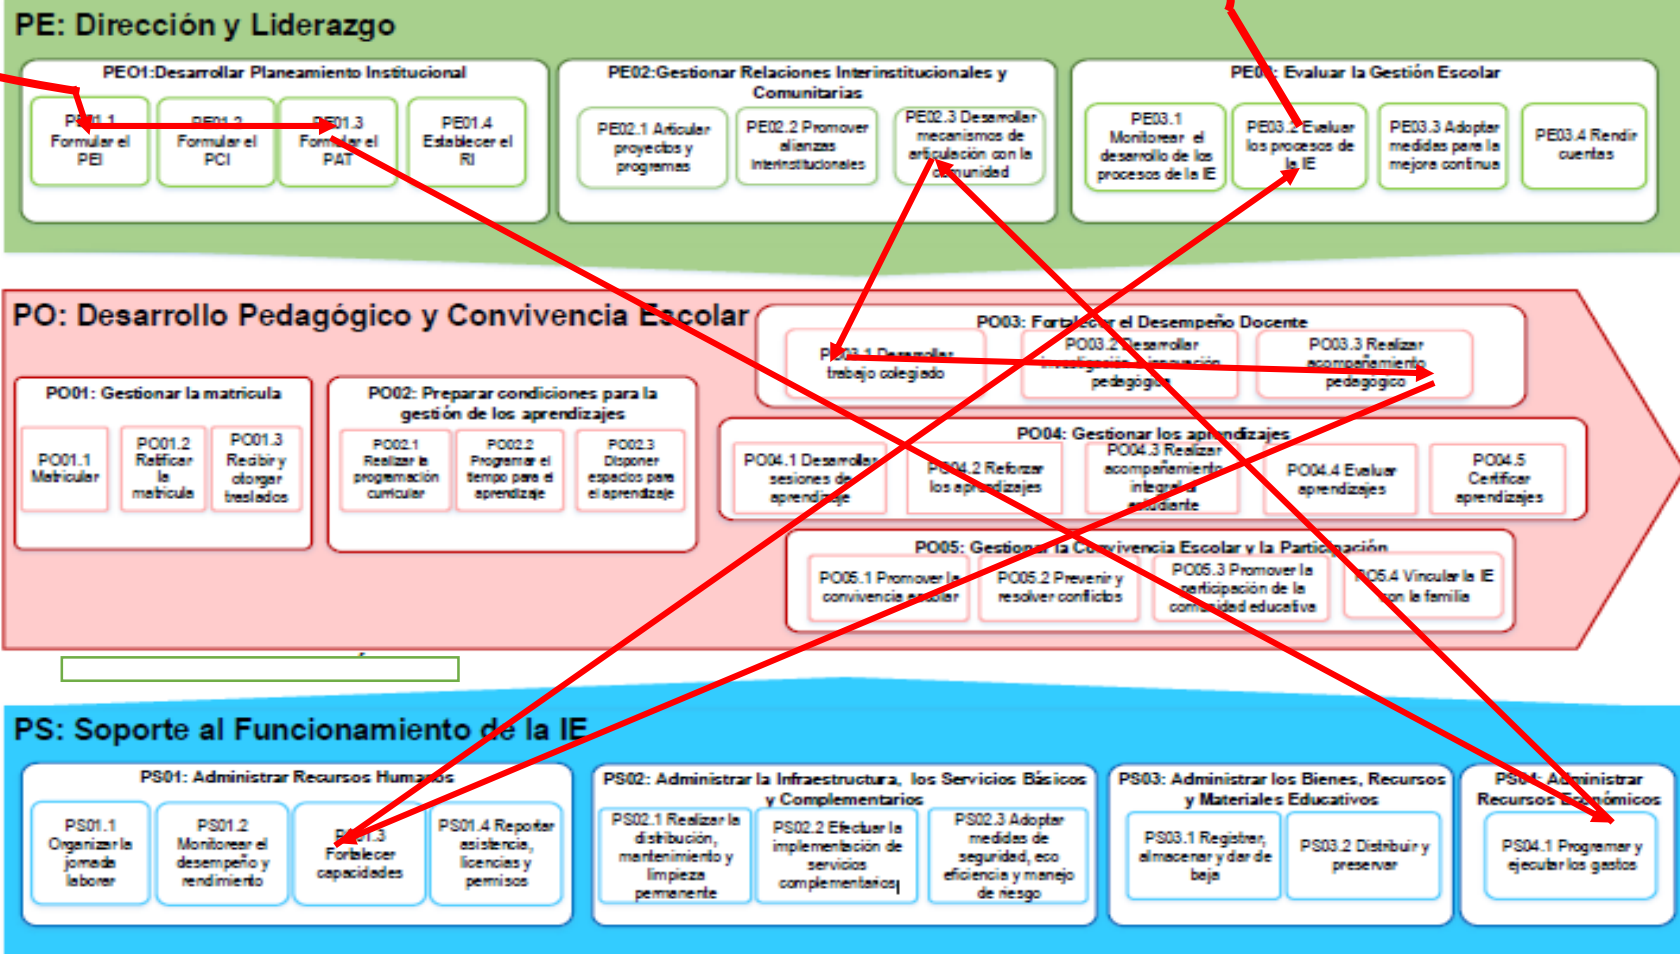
PE: Dirección y Liderazgo

PE01:Desarrollar Planeamiento Institucional

PE01.1 Formular el PEI

PE01.2 Formular el PCI

PE01.3 Formular el PAT

PE01.4 Establecer el RI

PE02:Gestionar Relaciones Interinstitucionales y Comunitarias

PE02.1 Articular proyectos y programas

PE02.2 Promover alianzas interinstitucionales

PE02.3 Desarrollar mecanismos de articulación con la comunidad

PE03: Evaluar la Gestión Escolar

PE03.1 Monitorear el desarrollo de los procesos de la IE

PE03.2 Evaluar los procesos de la IE

PE03.3 Adoptar medidas para la mejora continua

PE03.4 Rendir cuentas

PO: Desarrollo Pedagógico y Convivencia Escolar

PO03: Fortalecer el Desempeño Docente

PO03.1 Desarrollar trabajo colegiado

PO03.2 Desarrollar investigación e innovación pedagógica

PO03.3 Realizar acompañamiento pedagógico

PO01: Gestionar la matrícula

PO01.1 Matricular

PO01.2 Ratificar la matrícula

PO01.3 Recibir y otorgar traslados

PO02: Preparar condiciones para la gestión de los aprendizajes

PO02.1 Realizar la programación curricular

PO02.2 Programar el tiempo para el aprendizaje

PO02.3 Disponer espacios para el aprendizaje

PO04: Gestionar los aprendizajes

PO04.1 Desarrollar sesiones de aprendizaje

PO04.2 Reforzar los aprendizajes

PO04.3 Realizar acompañamiento integral al estudiante

PO04.4 Evaluar aprendizajes

PO04.5 Certificar aprendizajes

PO05: Gestionar la Convivencia Escolar y la Participación

PO05.1 Promover la convivencia escolar

PO05.2 Prevenir y resolver conflictos

PO05.3 Promover la participación de la comunidad educativa

PO05.4 Vincular la IE con la familia

PS: Soporte al Funcionamiento de la IE

PS01: Administrar Recursos Humanos

PS01.1 Organizar la jornada laboral

PS01.2 Monitorear el desempeño y rendimiento

PS01.3 Fortalecer capacidades

PS01.4 Reportar asistencia, licencias y permisos

PS02: Administrar la Infraestructura, los Servicios Básicos y Complementarios

PS02.1 Realizar la distribución, mantenimiento y limpieza permanente

PS02.2 Efectuar la implementación de servicios complementarios

PS02.3 Adoptar medidas de seguridad, eco eficiencia y manejo de riesgo

PS03: Administrar los Bienes, Recursos y Materiales Educativos

PS03.1 Registrar, almacenar y dar de baja

PS03.2 Distribuir y preservar

PS04: Administrar Recursos Económicos

PS04.1 Programar y ejecutar los gastos